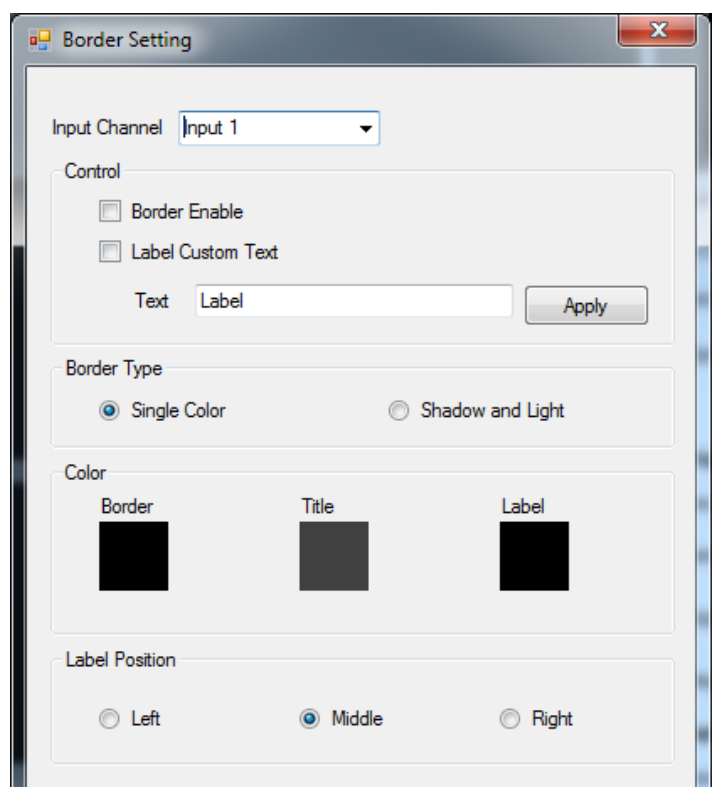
Border Setting

Input Channel Input 1

Control

Border Enable

Label Custom Text

Text Label

Apply

Border Type

Single Color

Shadow and Light

Color

Border

Title

Label

Label Position

Left

Middle

Right